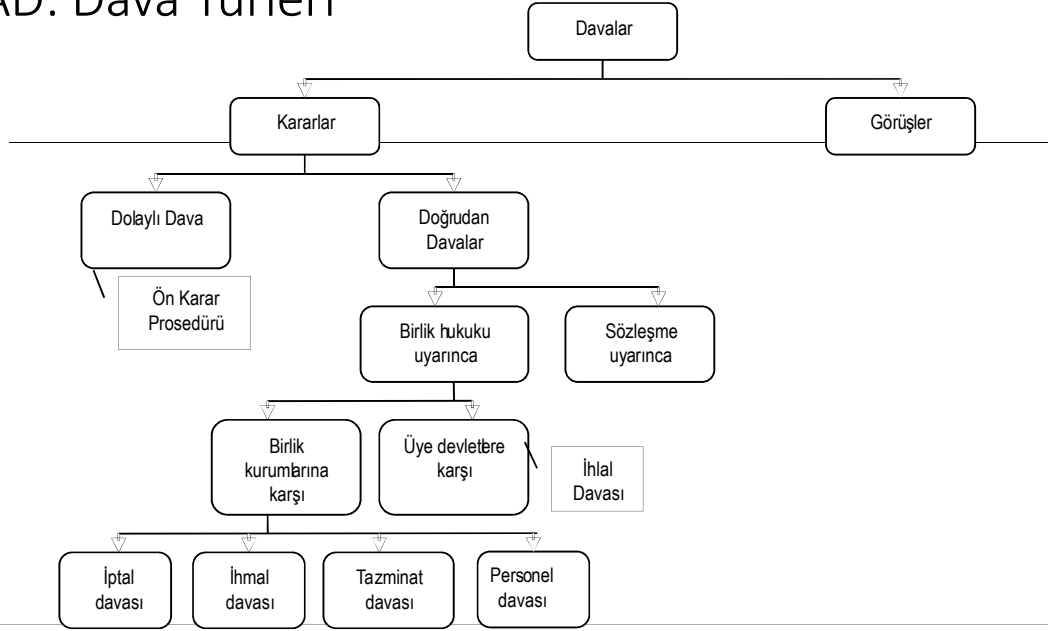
AD: Dava Türleri

Davalar

Kararlar

Görüşler

Dolaylı Dava

Ön Karar Prosedürü

Doğrudan Davalar

Birlik hukuku uyarınca

Sözleşme uyarınca

Birlik kurumlarına karşı

Üye devletlere karşı

İhlal Davası

İptal davası

İhmal davası

Tazminat davası

Personel davası